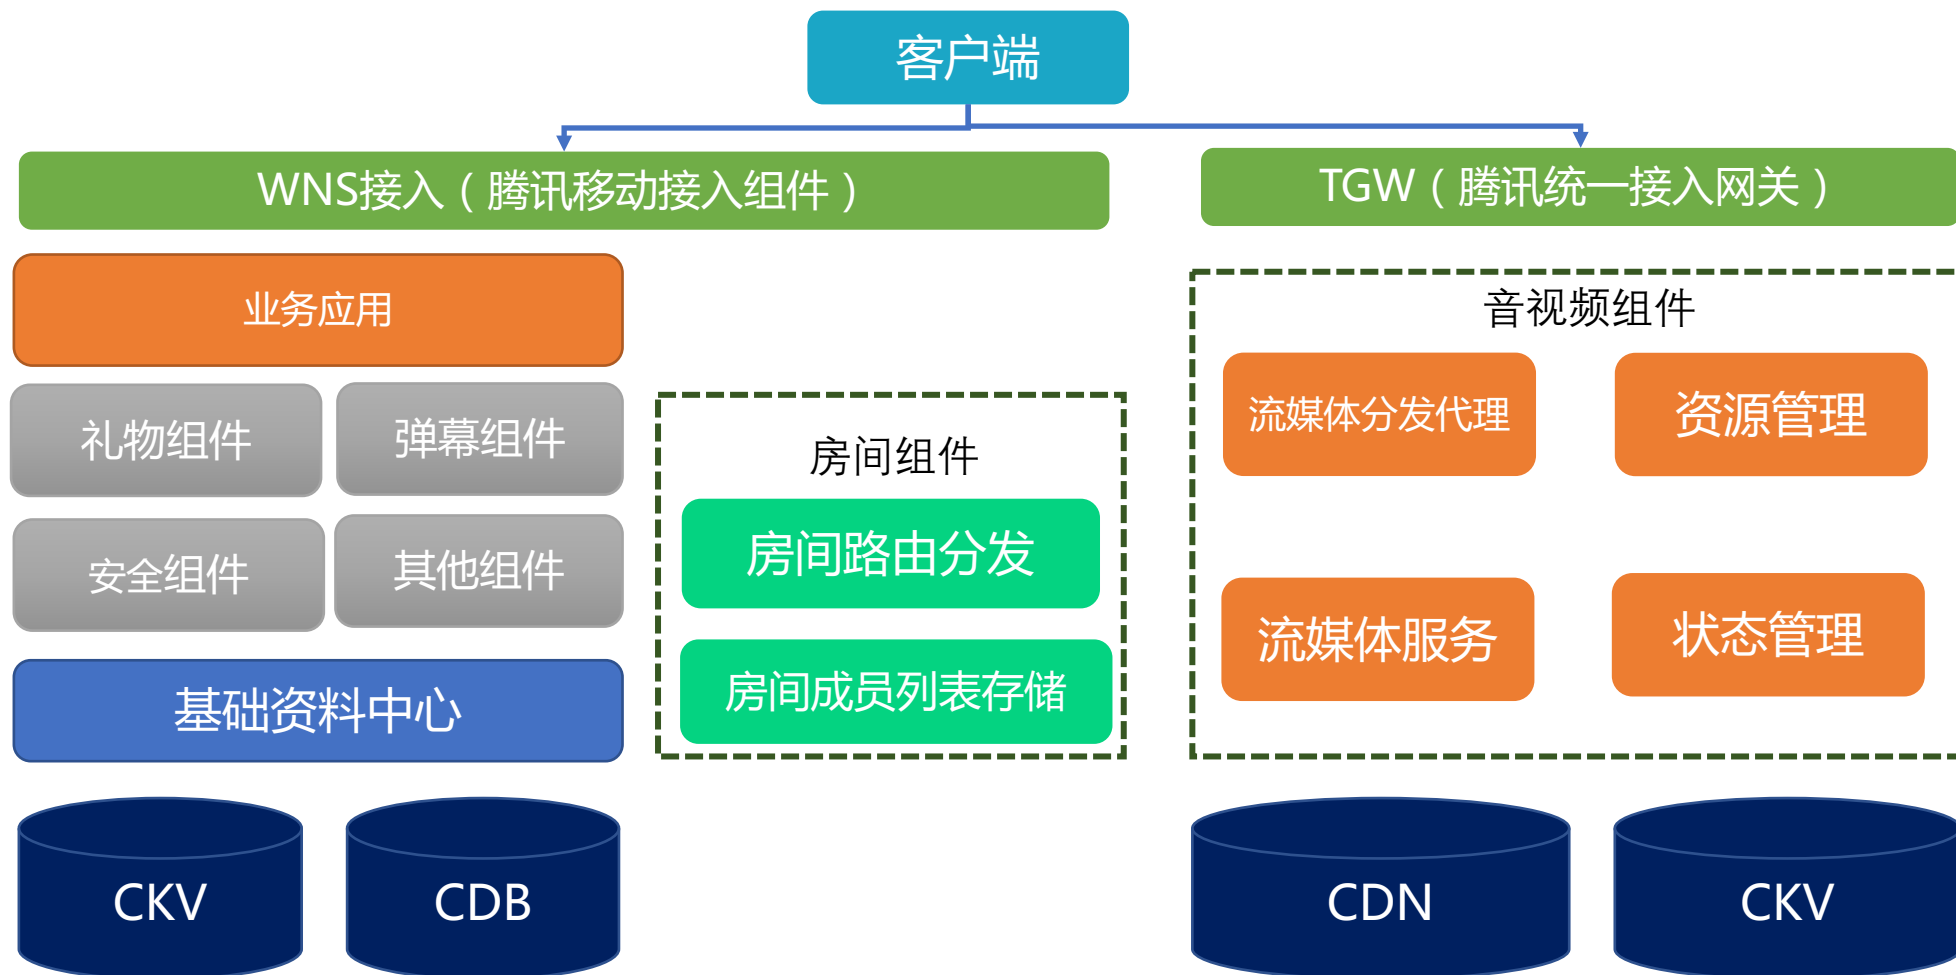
客户端

WNS接入（腾讯移动接入组件）

TGW（腾讯统一接入网关）

业务应用

礼物组件

弹幕组件

安全组件

其他组件

基础资料中心

房间组件

房间路由分发

房间成员列表存储

音视频组件

流媒体分发代理

资源管理

流媒体服务

状态管理

CKV

CDB

CDN

CKV